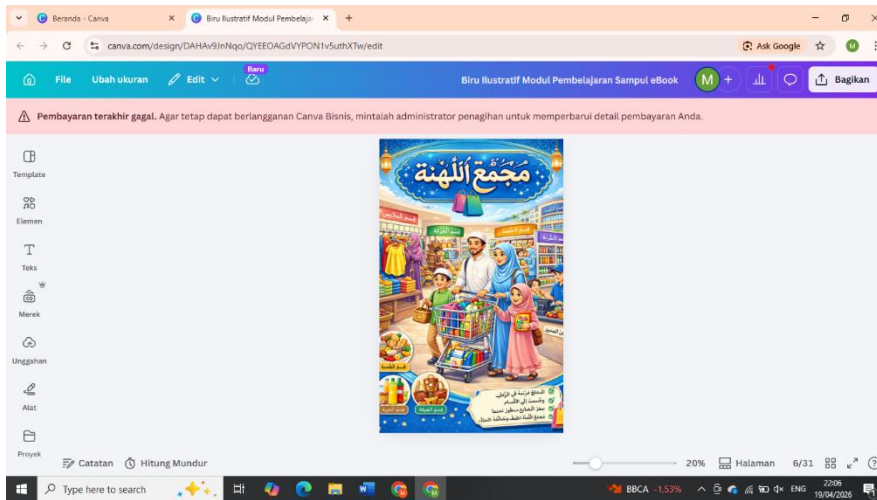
Beranda - Canva
Biru Ilustratif Modul Pembelaja
canva.com/design/DAHAv9JnNqo/QYEEOAGdVYPON1v5uthXTw/edit
Ask Google
File Ubah ukuran Edit Baru
Biru Ilustratif Modul Pembelajaran Sampul eBook
Bagikan
Pembayaran terakhir gagal. Agar tetap dapat berlangganan Canva Bisnis, mintalah administrator penagihan untuk memperbarui detail pembayaran Anda.
Template
Elemen
Teks
Merek
Unggahan
Alat
Proyek
مُجَمَّعُ اللُّهْنَة
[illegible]
Catatan Hitung Mundur
20% Halaman 6/31
Type here to search
BBCA -1.53%
ENG
22:06
19/04/2026